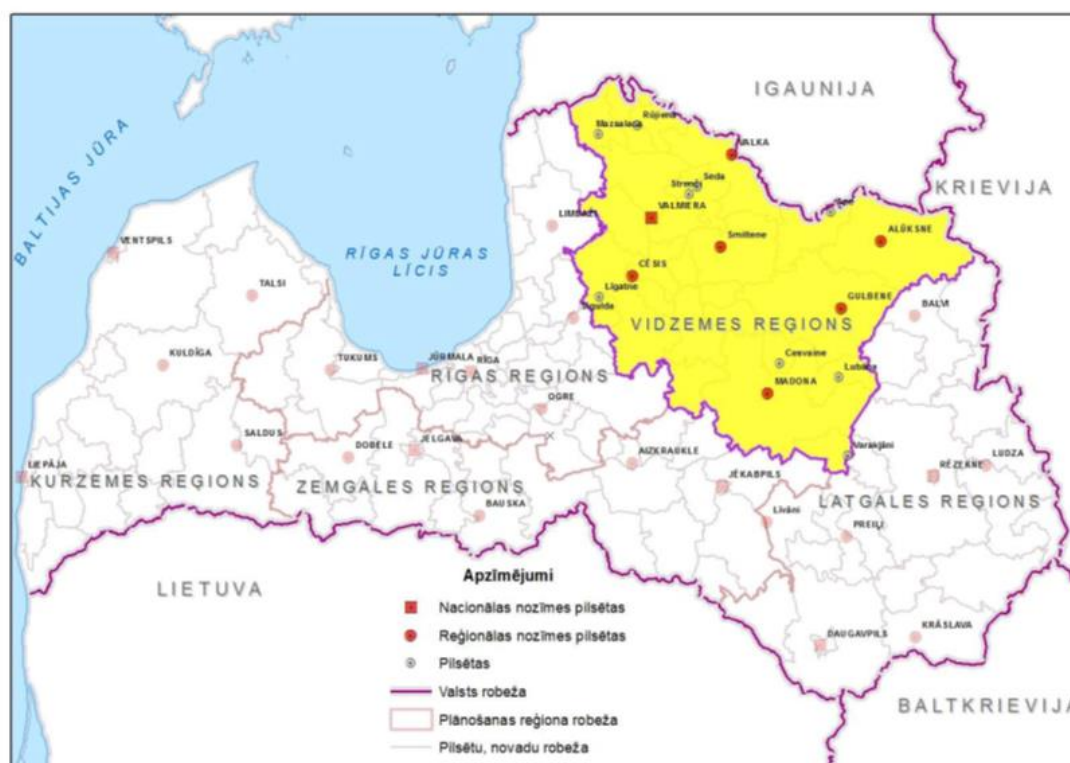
IGAUNIJA

KRIEVIJA

BALTIJAS JŪRA

RĪGAS JŪRAS LĪCIS

Mazsalaca
Rūjiena
VALKA
Seda
Strenči
VALMIERA
LIMBAŽI
Smiltene
ALŪKSNE
Ape
CĒSIS
Līgatne
Sigulda
GULBENE
BALVI
VENTSPILS
TALSI
KULDĪGA
TUKUMS
JŪRMALA
RĪGA
Cesvaine
Lubāna
MADONA
OGRE
SALDUS
DOBELE
JELGAVA
AIZKRAUKLE
Varakļāni
LIEPĀJA
JĒKABPILS
RĒZEKNE
LUDZA
BAUSKA
Līvāni
PREIĻI
DAUGAVPILS
KRĀSLAVA

VIDZEMES REGIONS

RĪGAS REGIONS

KURZEMES REGIONS

ZEMGALES REGIONS

LATGALES REGIONS

LIETUVA

BALTKRIEVIJA

Apzīmējumi
Nacionālas nozīmes pilsētas
Reģionālas nozīmes pilsētas
Pilsētas
Valsts robeža
Plānošanas reģiona robeža
Pilsētu, novadu robeža